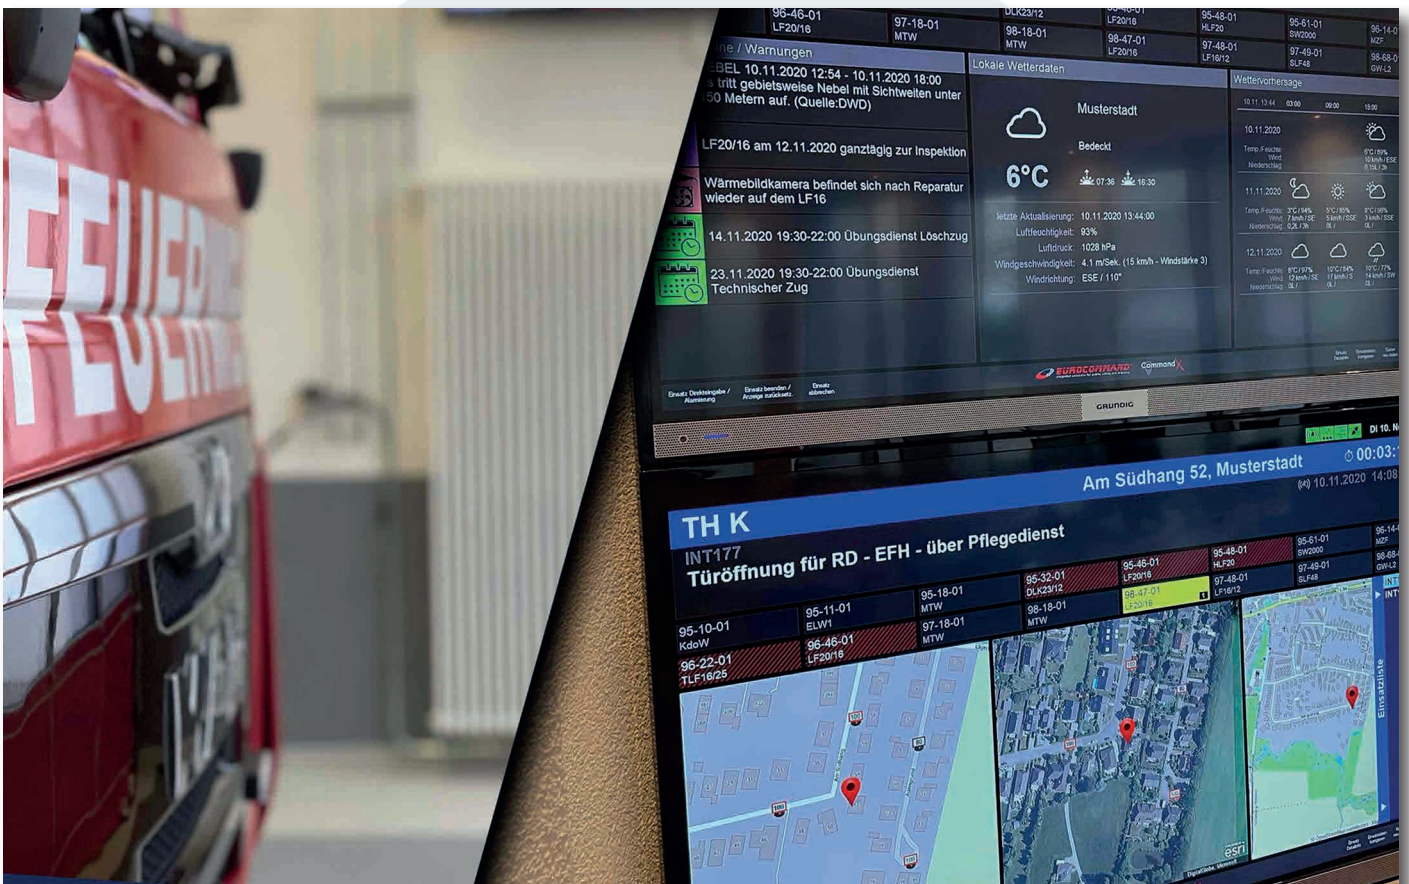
FEUERW

96-46-01 LF20/16
97-18-01 MTW
DLK23/12
98-18-01 MTW
98-47-01 LF20/16
LF20/16
95-48-01 HLF20
97-48-01 LF16/12
95-61-01 SW2000
97-49-01 SLF48
96-14-0 MZF
98-68-0 GW-L2

ine / Warnungen
EBEL 10.11.2020 12:54 - 10.11.2020 18:00
s tritt gebietsweise Nebel mit Sichtweiten unter 50 Metern auf. (Quelle:DWD)

LF20/16 am 12.11.2020 ganztägig zur Inspektion

Wärmebildkamera befindet sich nach Reparatur wieder auf dem LF16

14.11.2020 19:30-22:00 Übungsdienst Löschzug

23.11.2020 19:30-22:00 Übungsdienst Technischer Zug

Lokale Wetterdaten
Musterstadt
Bedeckt
6°C
07:36 16:30
letzte Aktualisierung: 10.11.2020 13:44:00
Luftfeuchtigkeit: 93%
Luftdruck: 1028 hPa
Windgeschwindigkeit: 4.1 m/Sek. (15 km/h - Windstärke 3)
Windrichtung: ESE / 110°

Wettervorhersage
10.11.2020
11.11.2020
12.11.2020

Einsatz Direkteingabe / Alarmierung
Einsatz beenden / Anzeige zurücksetz.
Einsatz abbrechen

EUROCOMMAND
CommandX
GRUNDIG

Di 10. N
00:03:
Am Südhang 52, Musterstadt
10.11.2020 14:08

TH K
INT177
Türöffnung für RD - EFH - über Pflegedienst

95-10-01 KdoW
96-22-01 TLF16/25
95-11-01 ELW1
96-46-01 LF20/16
95-18-01 MTW
97-18-01 MTW
95-32-01 DLK23/12
98-18-01 MTW
95-46-01 LF20/16
98-47-01 LF20/16
95-48-01 HLF20
97-48-01 LF16/12
95-61-01 SW2000
97-49-01 SLF48
96-14-0 MZF
98-68-0 GW-L2

Einsatzliste
esri